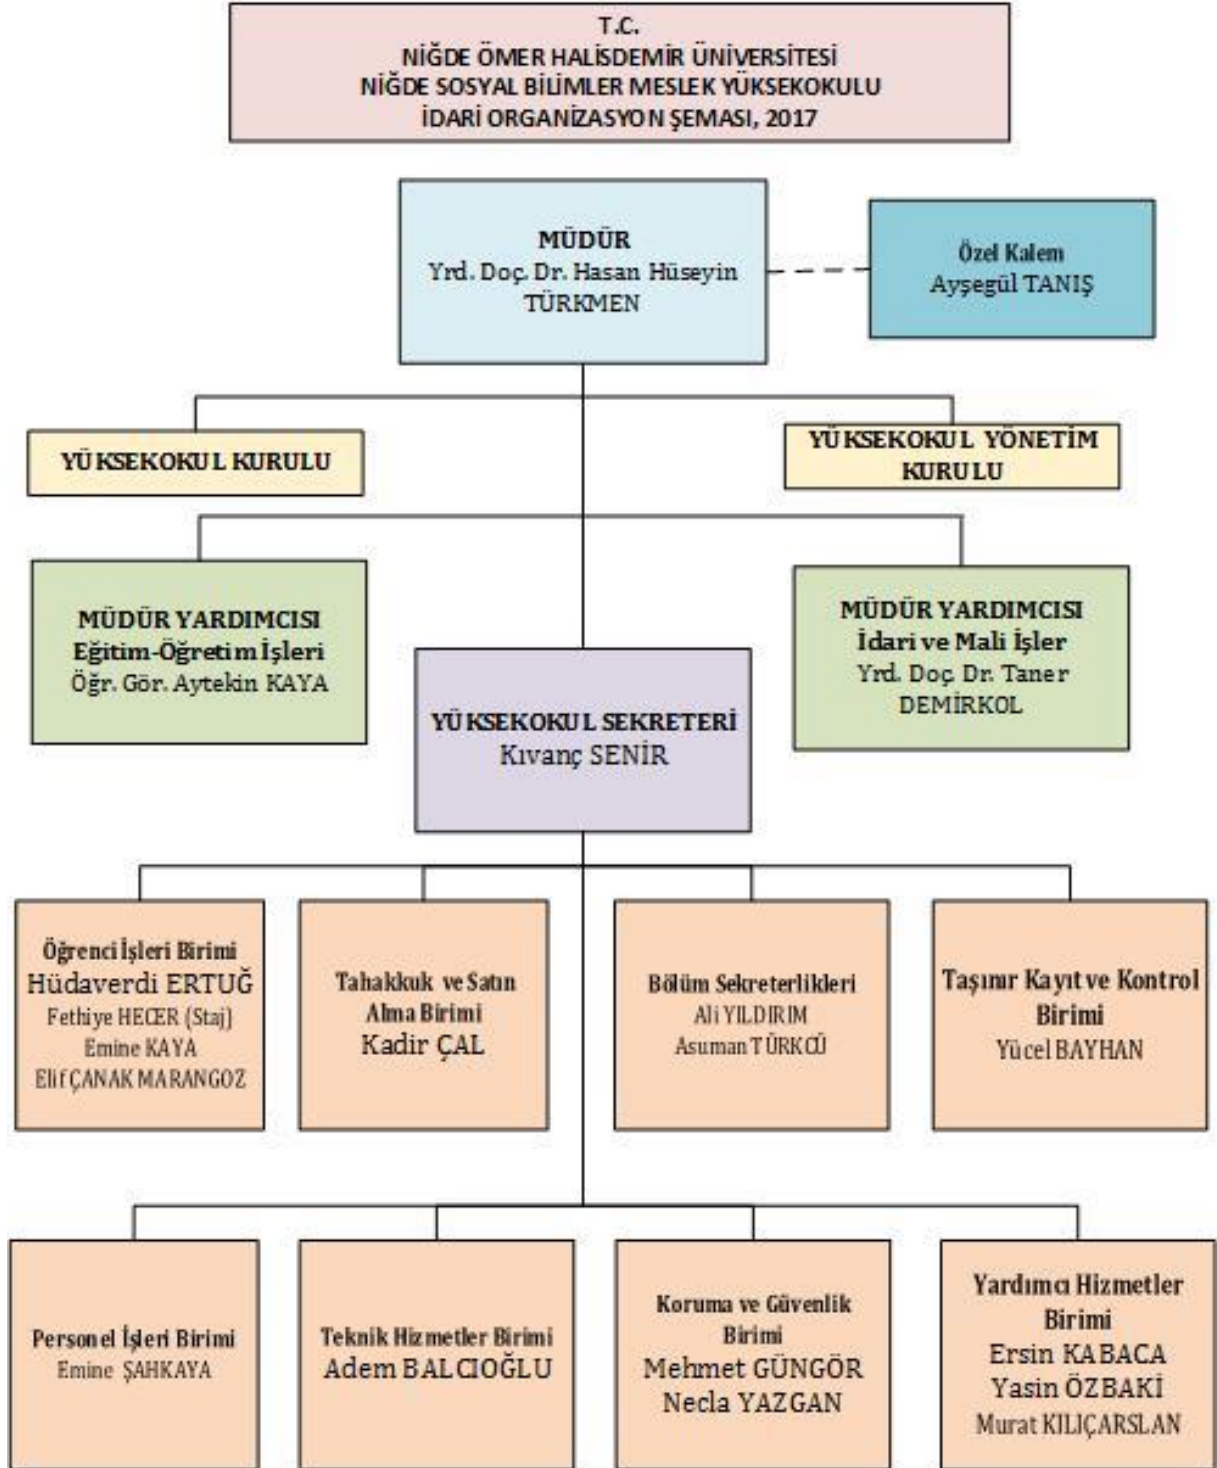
T.C.
NİĞDE ÖMER HALİSDEMİR ÜNİVERSİTESİ
NİĞDE SOSYAL BİLİMLER MESLEK YÜKSEKOKULU
İDARİ ORGANİZASYON ŞEMASI, 2017

MÜDÜR
Yrd. Doç. Dr. Hasan Hüseyin TÜRKMEN

Özel Kalem
Ayşegül TANIŞ

YÜKSEKOKUL KURULU

YÜKSEKOKUL YÖNETİM KURULU

MÜDÜR YARDIMCISI
Eğitim-Öğretim İşleri
Öğr. Gör. Aytekin KAYA

MÜDÜR YARDIMCISI
İdari ve Mali İşler
Yrd. Doç. Dr. Taner DEMİRKOL

YÜKSEKOKUL SEKRETERİ
Kıvanç SENİR

Öğrenci İşleri Birimi
Hüdaverdi ERTUĞ
Fethiye HECER (Staj)
Emine KAYA
Elif ÇANAK MARANGOZ

Tahakkuk ve Satın Alma Birimi
Kadir ÇAL

Bölüm Sekreterlikleri
Ali YILDIRIM
Asuman TÜRKCÜ

Taşınır Kayıt ve Kontrol Birimi
Yücel BAYHAN

Personel İşleri Birimi
Emine ŞAHKAYA

Teknik Hizmetler Birimi
Adem BALCIOĞLU

Koruma ve Güvenlik Birimi
Mehmet GÜNGÖR
Necla YAZGAN

Yardımcı Hizmetler Birimi
Ersin KABACA
Yasin ÖZBAKİ
Murat KILIÇARSLAN